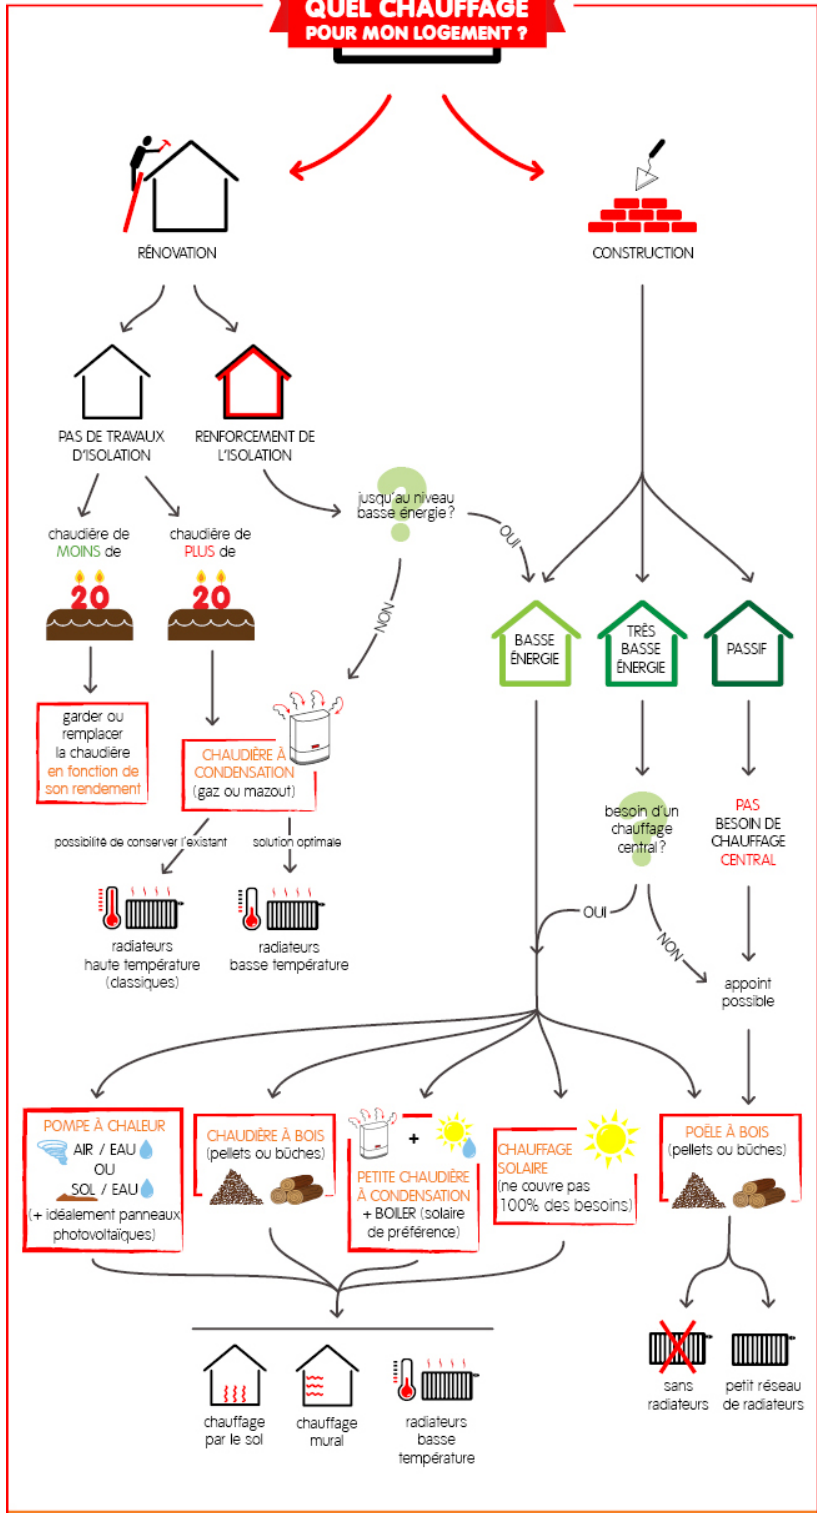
QUEL CHAUFFAGE POUR MON LOGEMENT ?

RÉNOVATION

CONSTRUCTION

PAS DE TRAVAUX D'ISOLATION

RENFORCEMENT DE L'ISOLATION

jusqu'au niveau basse énergie ?

OUI

NON

chaudière de MOINS de 20

chaudière de PLUS de 20

garder ou remplacer la chaudière en fonction de son rendement

CHAUDIÈRE À CONDENSATION (gaz ou mazout)

possibilité de conserver l'existant

solution optimale

radiateurs haute température (classiques)

radiateurs basse température

BASSE ÉNERGIE

TRÈS BASSE ÉNERGIE

PASSIF

besoin d'un chauffage central ?

OUI

NON

PAS BESOIN DE CHAUFFAGE CENTRAL

appoint possible

POMPE À CHALEUR AIR / EAU OU SOL / EAU (+ idéalement panneaux photovoltaïques)

CHAUDIÈRE À BOIS (pellets ou bûches)

+

PETITE CHAUDIÈRE À CONDENSATION + BOILER (solaire de préférence)

CHAUFFAGE SOLAIRE (ne couvre pas 100% des besoins)

POÊLE À BOIS (pellets ou bûches)

chauffage par le sol

chauffage mural

radiateurs basse température

sans radiateurs

petit réseau de radiateurs